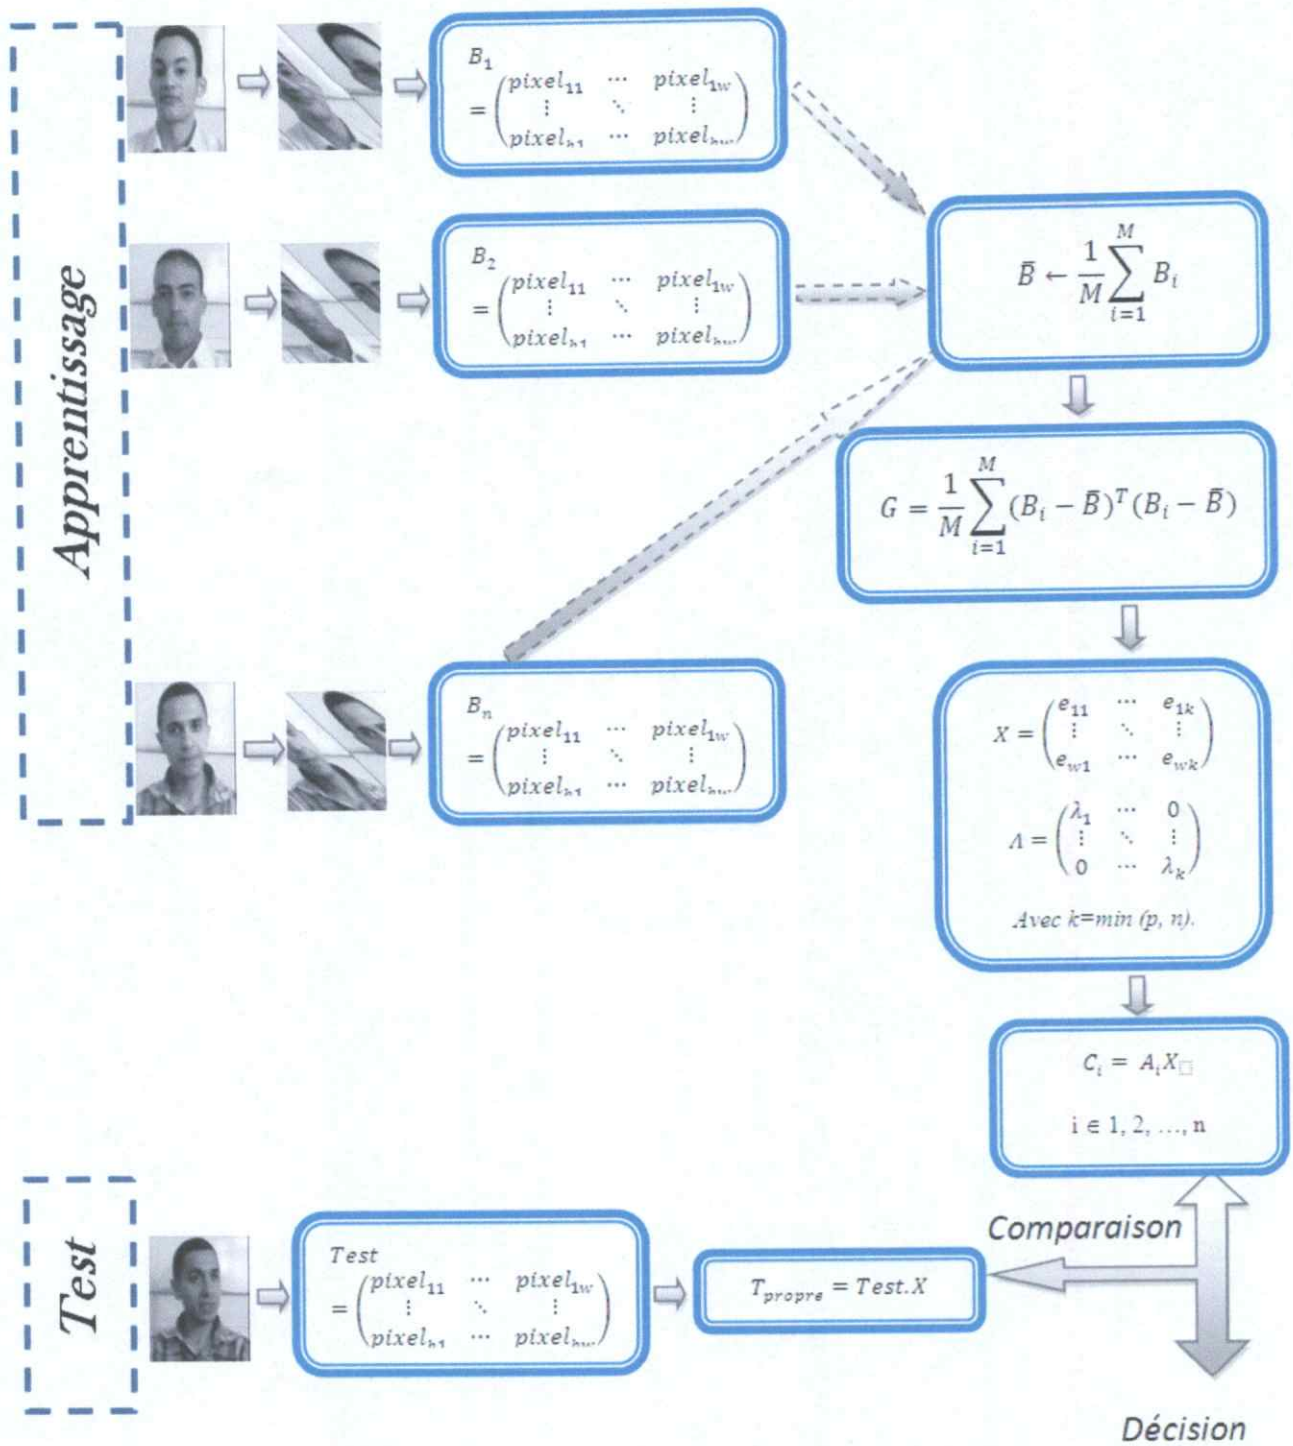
Apprentissage

$B_1 = \begin{pmatrix} pixel_{11} & \cdots & pixel_{1w} \\ \vdots & \ddots & \vdots \\ pixel_{h1} & \cdots & pixel_{hw} \end{pmatrix}$

$B_2 = \begin{pmatrix} pixel_{11} & \cdots & pixel_{1w} \\ \vdots & \ddots & \vdots \\ pixel_{h1} & \cdots & pixel_{hw} \end{pmatrix}$

$B_n = \begin{pmatrix} pixel_{11} & \cdots & pixel_{1w} \\ \vdots & \ddots & \vdots \\ pixel_{h1} & \cdots & pixel_{hw} \end{pmatrix}$

$\bar{B} \leftarrow \frac{1}{M}\sum_{i=1}^{M} B_i$

$G = \frac{1}{M}\sum_{i=1}^{M}(B_i - \bar{B})^T(B_i - \bar{B})$

$X = \begin{pmatrix} e_{11} & \cdots & e_{1k} \\ \vdots & \ddots & \vdots \\ e_{w1} & \cdots & e_{wk} \end{pmatrix}$

$\Lambda = \begin{pmatrix} \lambda_1 & \cdots & 0 \\ \vdots & \ddots & \vdots \\ 0 & \cdots & \lambda_k \end{pmatrix}$

Avec k=min (p, n).

$C_i = A_i X$

i ∈ 1, 2, ..., n

Test

$Test = \begin{pmatrix} pixel_{11} & \cdots & pixel_{1w} \\ \vdots & \ddots & \vdots \\ pixel_{h1} & \cdots & pixel_{hw} \end{pmatrix}$

$T_{propre} = Test.X$

Comparaison

Décision